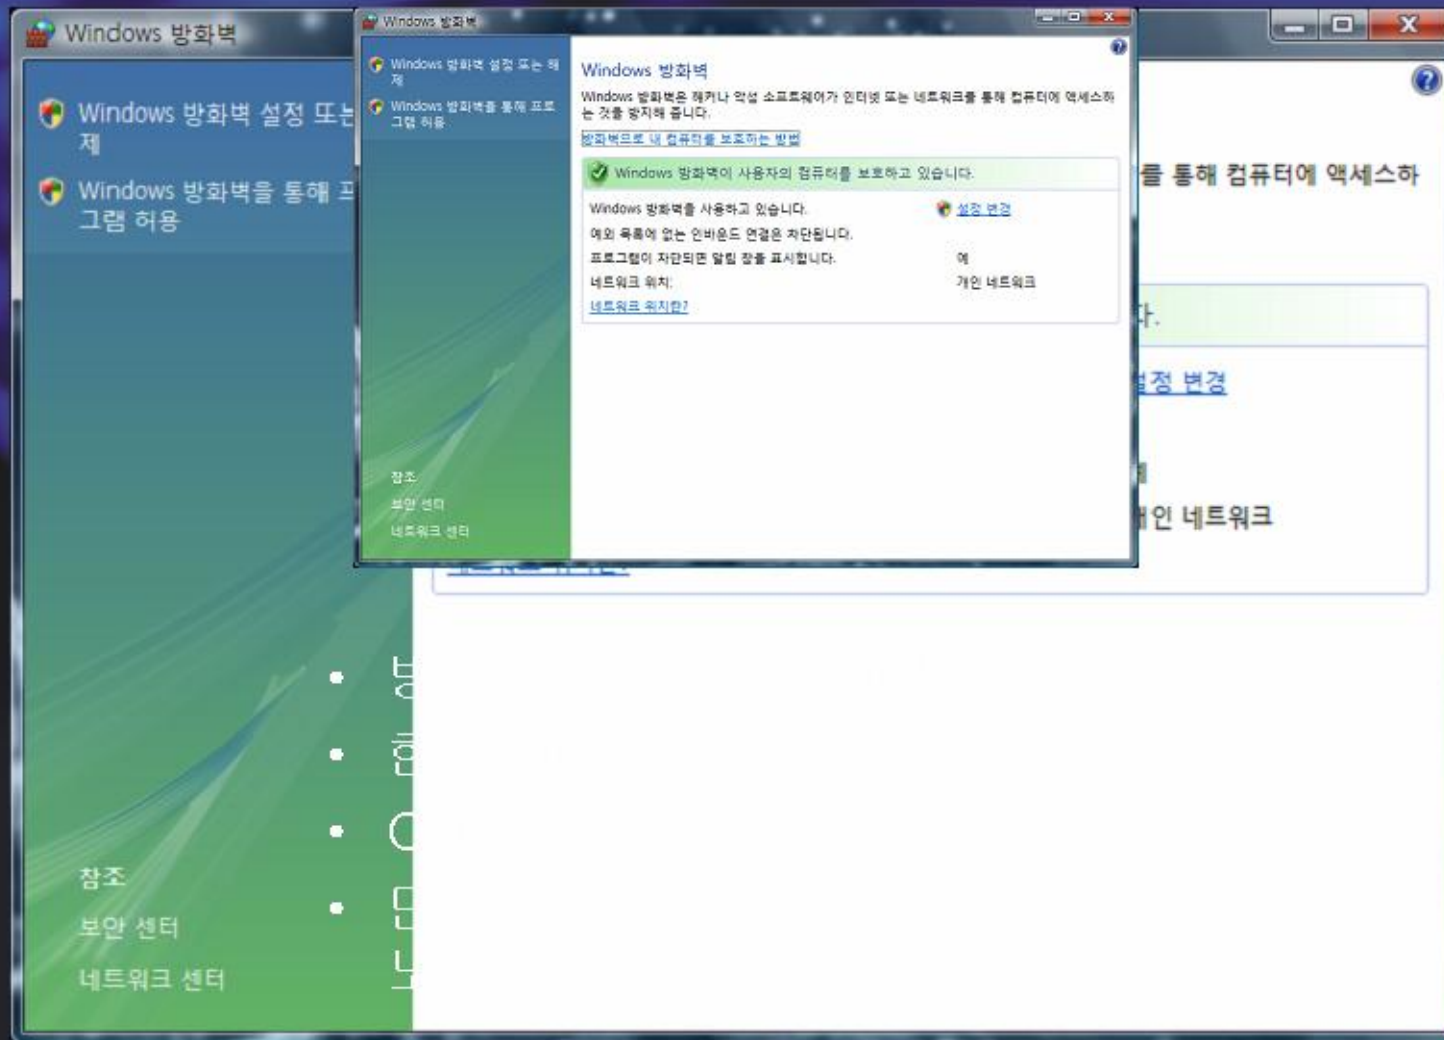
Windows 방화벽

Windows 방화벽 설정 또는 해제

Windows 방화벽을 통해 프로그램 허용

참조
보안 센터
네트워크 센터

Windows 방화벽

Windows 방화벽은 해커나 악성 소프트웨어가 인터넷 또는 네트워크를 통해 컴퓨터에 액세스하는 것을 방지해 줍니다.

방화벽으로 내 컴퓨터를 보호하는 방법

Windows 방화벽이 사용자의 컴퓨터를 보호하고 있습니다.

Windows 방화벽을 사용하고 있습니다. 설정 변경
예외 목록에 없는 인바운드 연결은 차단됩니다.
프로그램이 차단되면 알림 창을 표시합니다. 예
네트워크 위치: 개인 네트워크
네트워크 위치란?

Windows 방화벽

Windows 방화벽 설정 또는 해제

Windows 방화벽을 통해 프로그램 허용

를 통해 컴퓨터에 액세스하

다.

설정 변경

개인 네트워크

참조
보안 센터
네트워크 센터